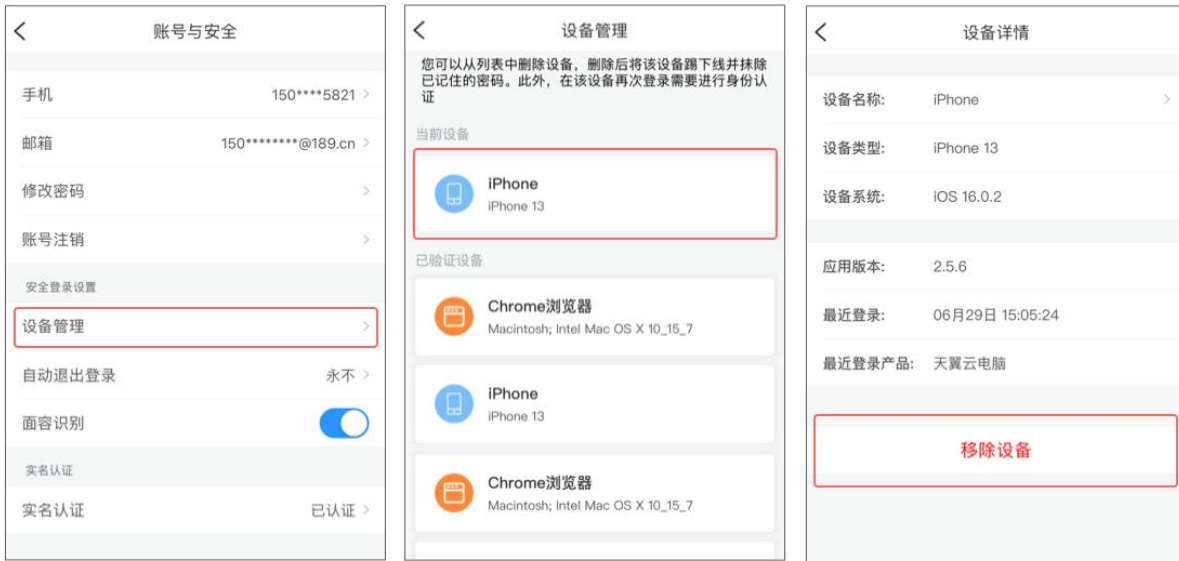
账号与安全

手机 150****5821

邮箱 150********@189.cn

修改密码

账号注销

安全登录设置

设备管理

自动退出登录 永不

面容识别

实名认证

实名认证 已认证

设备管理

您可以从列表中删除设备，删除后将该设备踢下线并抹除已记住的密码。此外，在该设备再次登录需要进行身份认证

当前设备

iPhone
iPhone 13

已验证设备

Chrome浏览器
Macintosh; Intel Mac OS X 10_15_7

iPhone
iPhone 13

Chrome浏览器
Macintosh; Intel Mac OS X 10_15_7

设备详情

设备名称: iPhone

设备类型: iPhone 13

设备系统: iOS 16.0.2

应用版本: 2.5.6

最近登录: 06月29日 15:05:24

最近登录产品: 天翼云电脑

移除设备